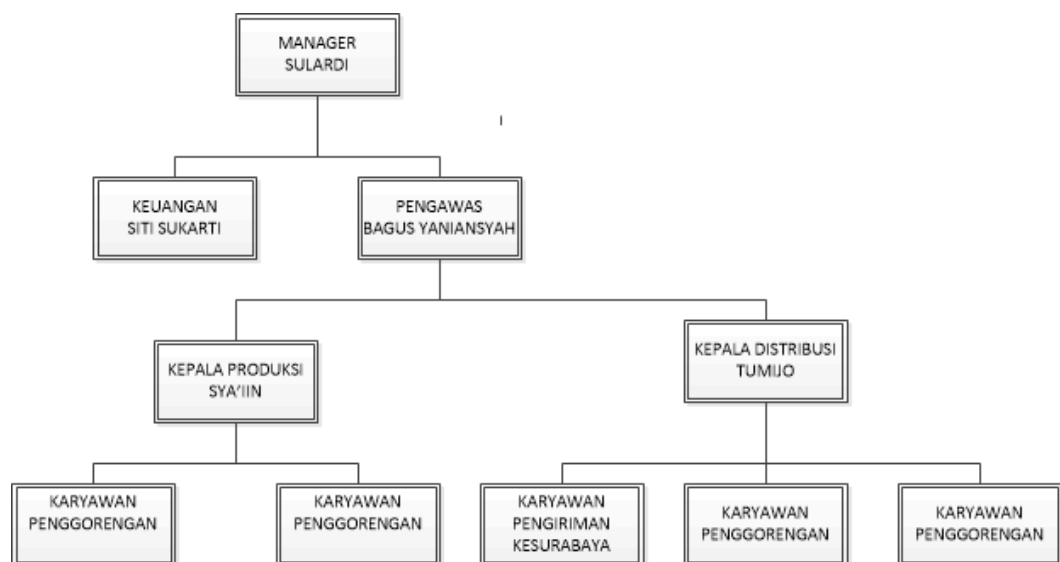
MANAGER
SULARDI

KEUANGAN
SITI SUKARTI

PENGAWAS
BAGUS YANIANSYAH

KEPALA PRODUKSI
SYA'IIN

KEPALA DISTRIBUSI
TUMIJO

KARYAWAN
PENGGORENGAN

KARYAWAN
PENGGORENGAN

KARYAWAN
PENGIRIMAN
KESURABAYA

KARYAWAN
PENGGORENGAN

KARYAWAN
PENGGORENGAN